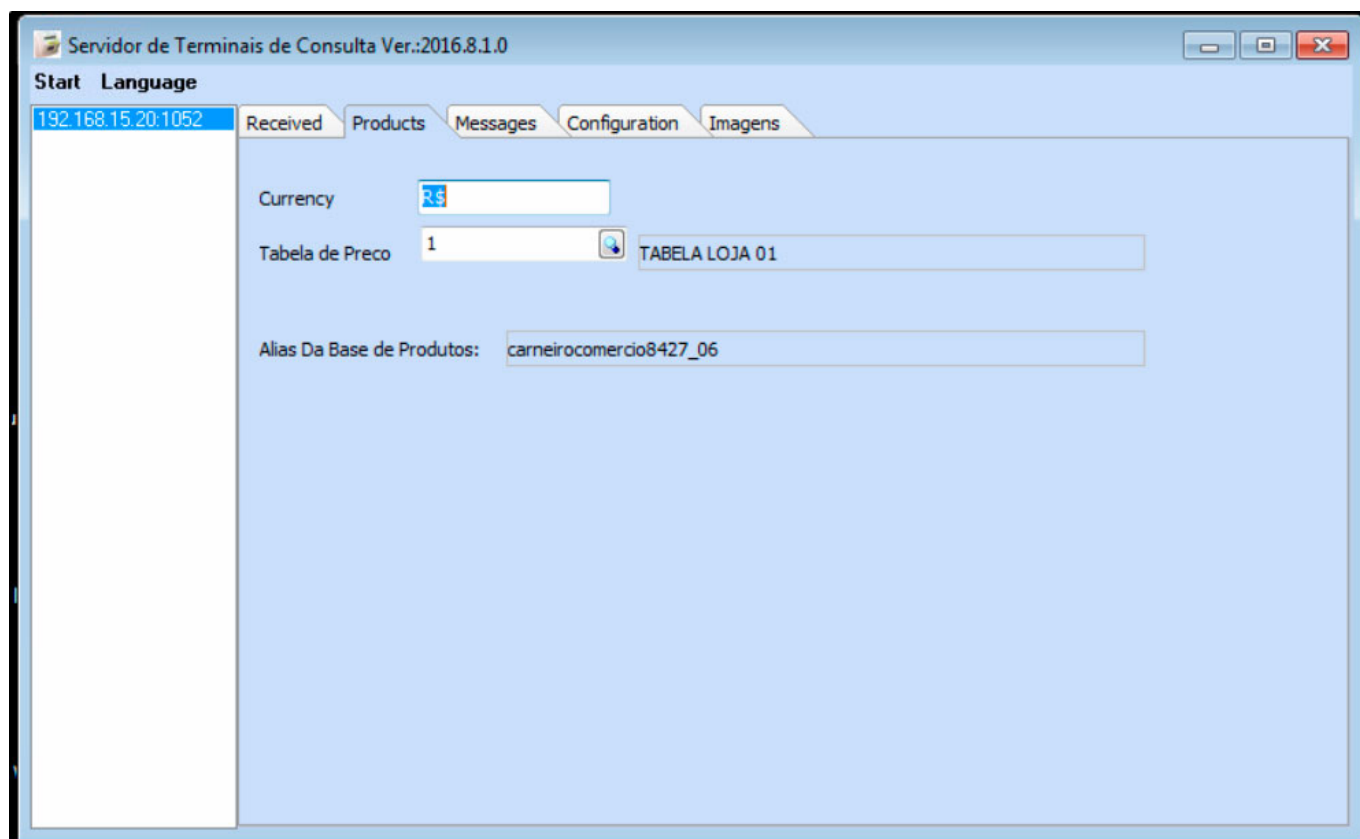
Servidor de Terminais de Consulta Ver.:2016.8.1.0

Start Language

192.168.15.20:1052

Received Products Messages Configuration Imagens

Currency R$

Tabela de Preco 1 TABELA LOJA 01

Alias Da Base de Produtos: carneirocomercio8427_06